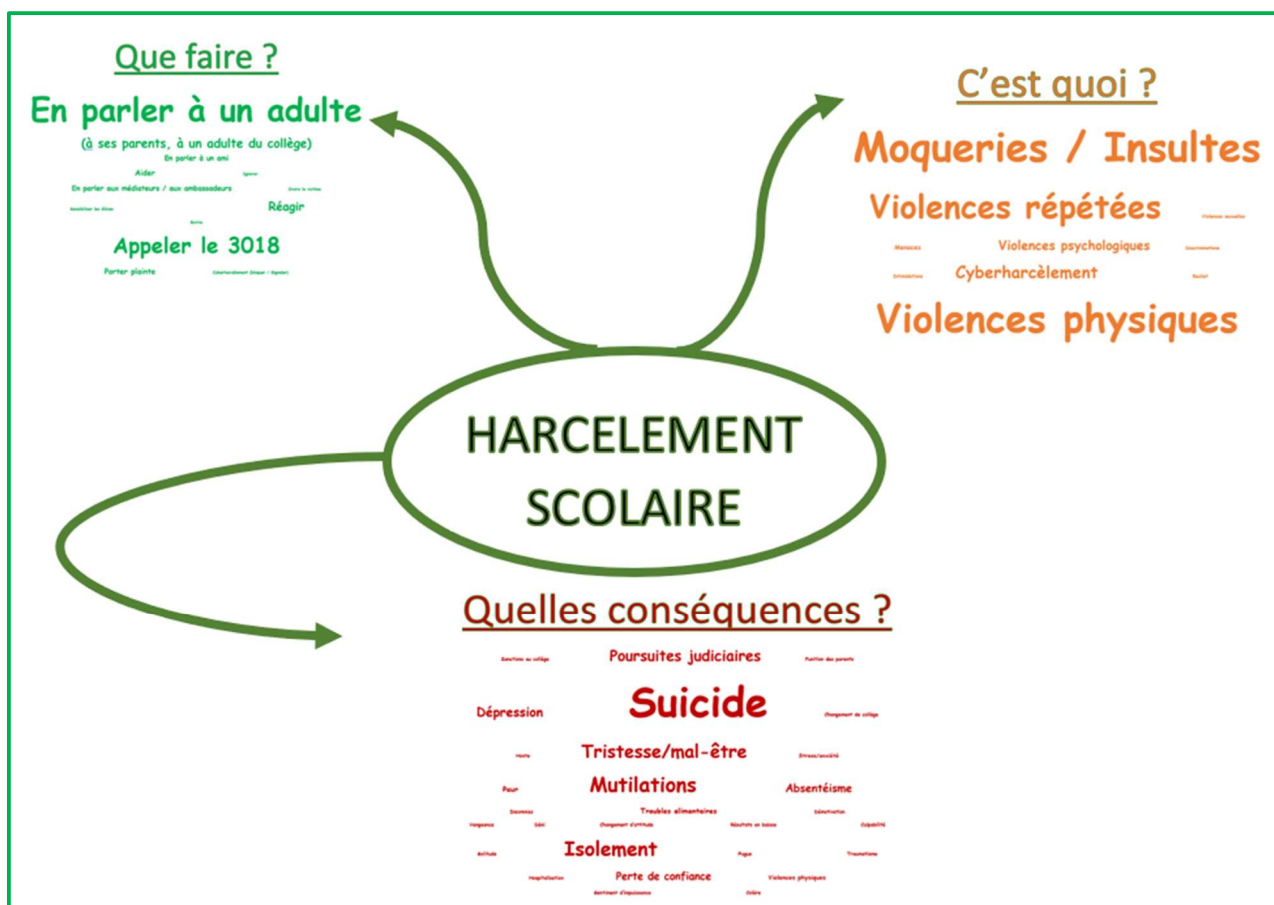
Que faire ?

En parler à un adulte

(à ses parents, à un adulte du collège)

En parler à un ami

Aider

Ignorer

En parler aux médiateurs / aux ambassadeurs

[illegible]

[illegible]

Réagir

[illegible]

Appeler le 3018

Porter plainte

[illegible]

C'est quoi ?

Moqueries / Insultes

Violences répétées

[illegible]

Menaces

Violences psychologiques

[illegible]

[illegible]

Cyberharcèlement

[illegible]

Violences physiques

HARCELEMENT SCOLAIRE

Quelles conséquences ?

Sanctions au collège

Poursuites judiciaires

Punition des parents

Dépression

Suicide

Changement de collège

Honte

Tristesse/mal-être

Stress/anxiété

Peur

Mutilations

Absentéisme

Insomnies

Troubles alimentaires

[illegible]

Vengeance

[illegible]

Changement d'attitude

Résultats en baisse

Culpabilité

Solitude

Isolement

Fugue

Traumatisme

Hospitalisation

Perte de confiance

Violences physiques

Sentiment d'impuissance

Colère